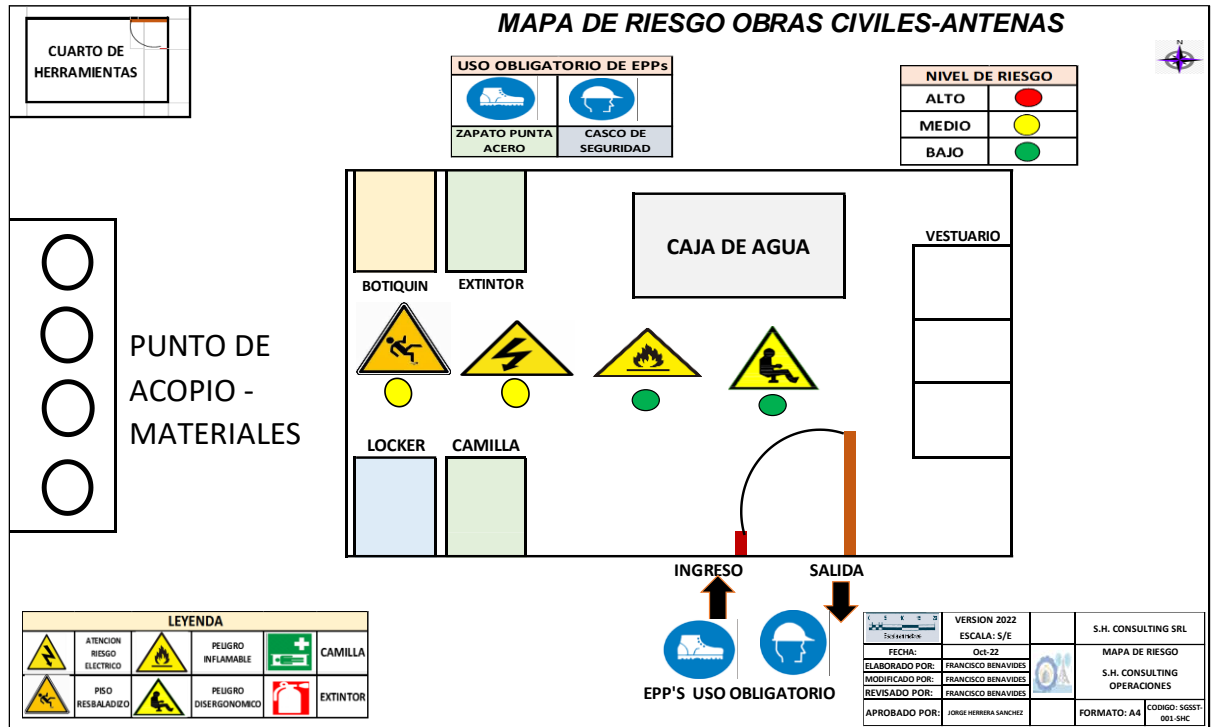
MAPA DE RIESGO OBRAS CIVILES-ANTENAS

CUARTO DE HERRAMIENTAS

USO OBLIGATORIO DE EPPs

| ZAPATO PUNTA ACERO | CASCO DE SEGURIDAD |
|---|---|

N

| NIVEL DE RIESGO | |
|---|---|
| ALTO | |
| MEDIO | |
| BAJO | |

CAJA DE AGUA

VESTUARIO

BOTIQUIN

EXTINTOR

PUNTO DE ACOPIO - MATERIALES

LOCKER

CAMILLA

INGRESO

SALIDA

EPP'S USO OBLIGATORIO

LEYENDA

| | ATENCION RIESGO ELECTRICO | | PELIGRO INFLAMABLE | | CAMILLA |
|---|---|---|---|---|---|
| | PISO RESBALADIZO | | PELIGRO DISERGONOMICO | | EXTINTOR |

| | VERSION 2022 ESCALA: S/E | | S.H. CONSULTING SRL |
|---|---|---|---|
| FECHA: | Oct-22 | | MAPA DE RIESGO |
| ELABORADO POR: | FRANCISCO BENAVIDES | | S.H. CONSULTING OPERACIONES |
| MODIFICADO POR: | FRANCISCO BENAVIDES | | |
| REVISADO POR: | FRANCISCO BENAVIDES | | |
| APROBADO POR: | JORGE HERRERA SANCHEZ | FORMATO: A4 | CODIGO: SGSST-001-SHC |